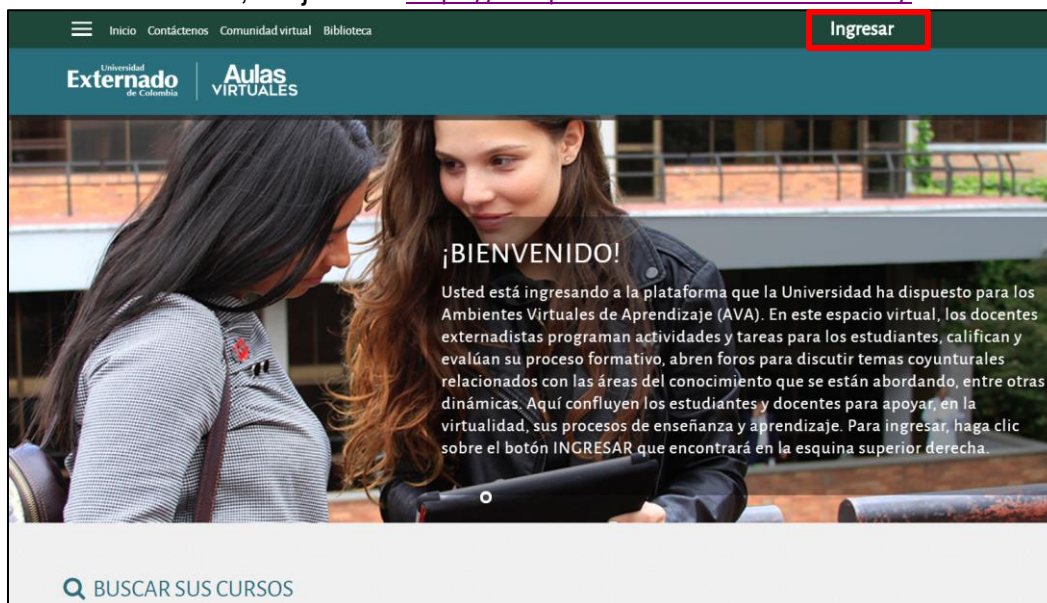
Inicio Contáctenos Comunidad virtual Biblioteca

Ingresar

Universidad Externado de Colombia

Aulas VIRTUALES

¡BIENVENIDO!

Usted está ingresando a la plataforma que la Universidad ha dispuesto para los Ambientes Virtuales de Aprendizaje (AVA). En este espacio virtual, los docentes externadistas programan actividades y tareas para los estudiantes, califican y evalúan su proceso formativo, abren foros para discutir temas coyunturales relacionados con las áreas del conocimiento que se están abordando, entre otras dinámicas. Aquí confluyen los estudiantes y docentes para apoyar, en la virtualidad, sus procesos de enseñanza y aprendizaje. Para ingresar, haga clic sobre el botón INGRESAR que encontrará en la esquina superior derecha.

BUSCAR SUS CURSOS